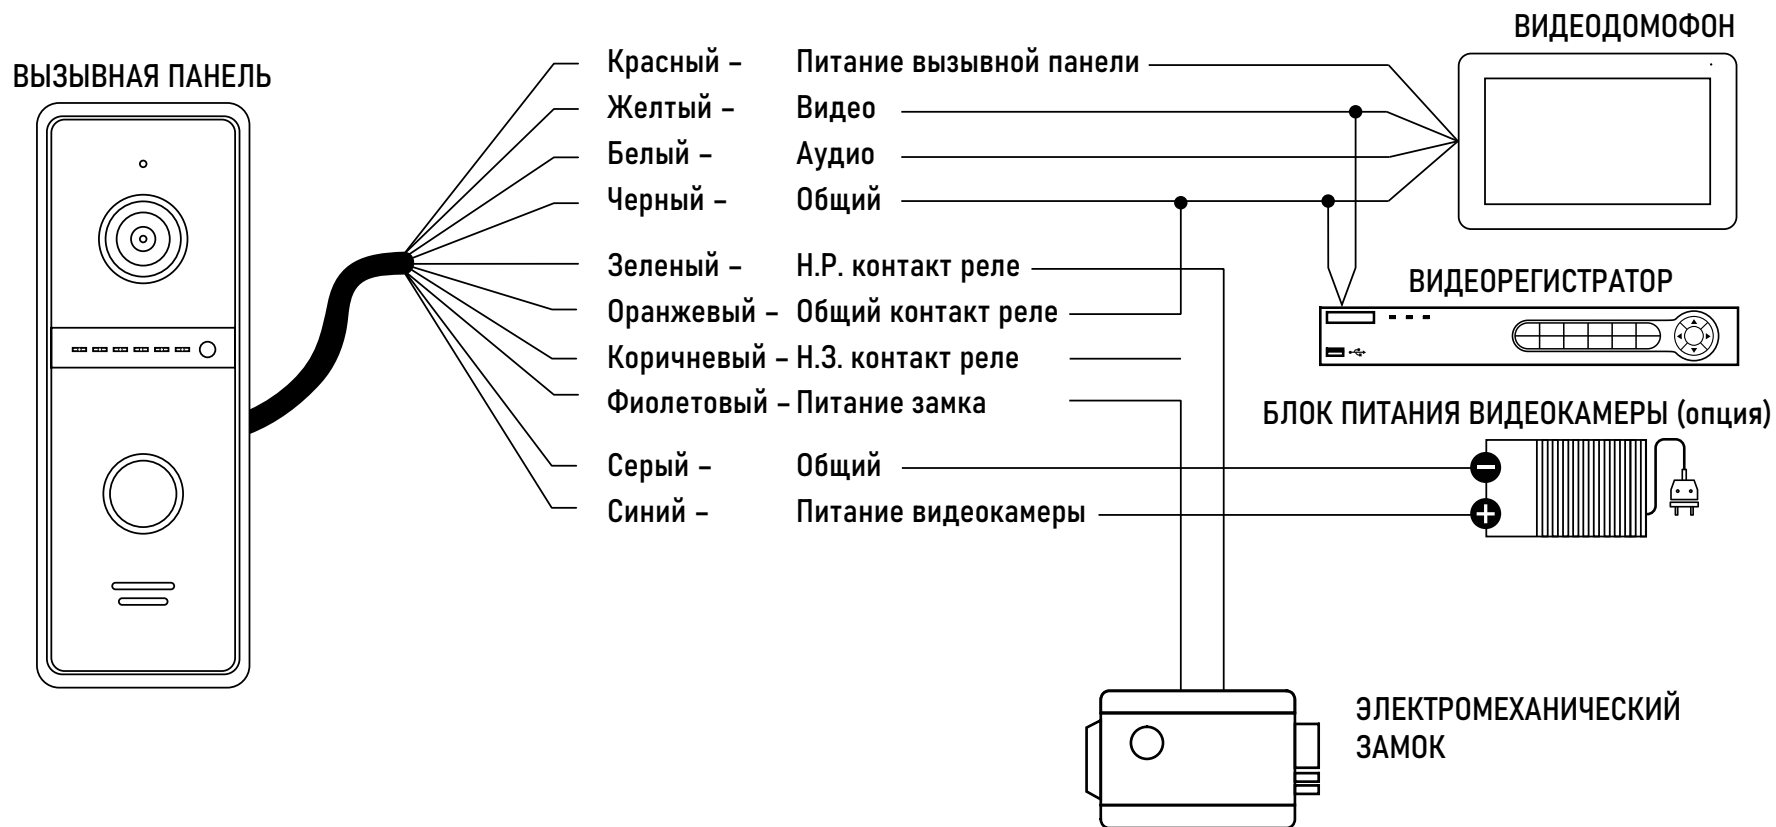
ВЫЗЫВНАЯ ПАНЕЛЬ

Красный – Питание вызывной панели
Желтый – Видео
Белый – Аудио
Черный – Общий
Зеленый – Н.Р. контакт реле
Оранжевый – Общий контакт реле
Коричневый – Н.З. контакт реле
Фиолетовый – Питание замка
Серый – Общий
Синий – Питание видеокамеры

ВИДЕОДОМОФОН

ВИДЕОРЕГИСТРАТОР

БЛОК ПИТАНИЯ ВИДЕОКАМЕРЫ (опция)

ЭЛЕКТРОМЕХАНИЧЕСКИЙ ЗАМОК